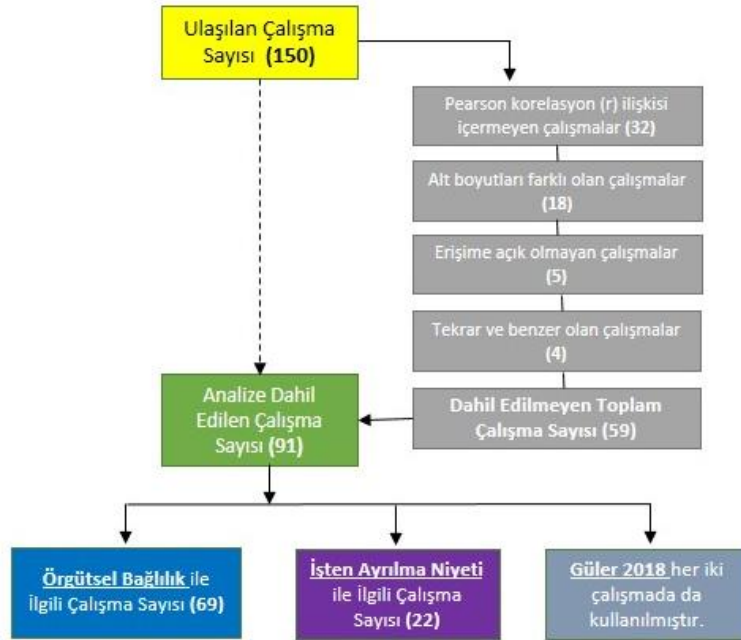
Ulaşılan Çalışma Sayısı (150)

Pearson korelasyon (r) ilişkisi içermeyen çalışmalar (32)

Alt boyutları farklı olan çalışmalar (18)

Erişime açık olmayan çalışmalar (5)

Tekrar ve benzer olan çalışmalar (4)

Dahil Edilmeyen Toplam Çalışma Sayısı (59)

Analize Dahil Edilen Çalışma Sayısı (91)

Örgütsel Bağlılık ile İlgili Çalışma Sayısı (69)

İşten Ayrılma Niyeti ile İlgili Çalışma Sayısı (22)

Güler 2018 her iki çalışmada da kullanılmıştır.